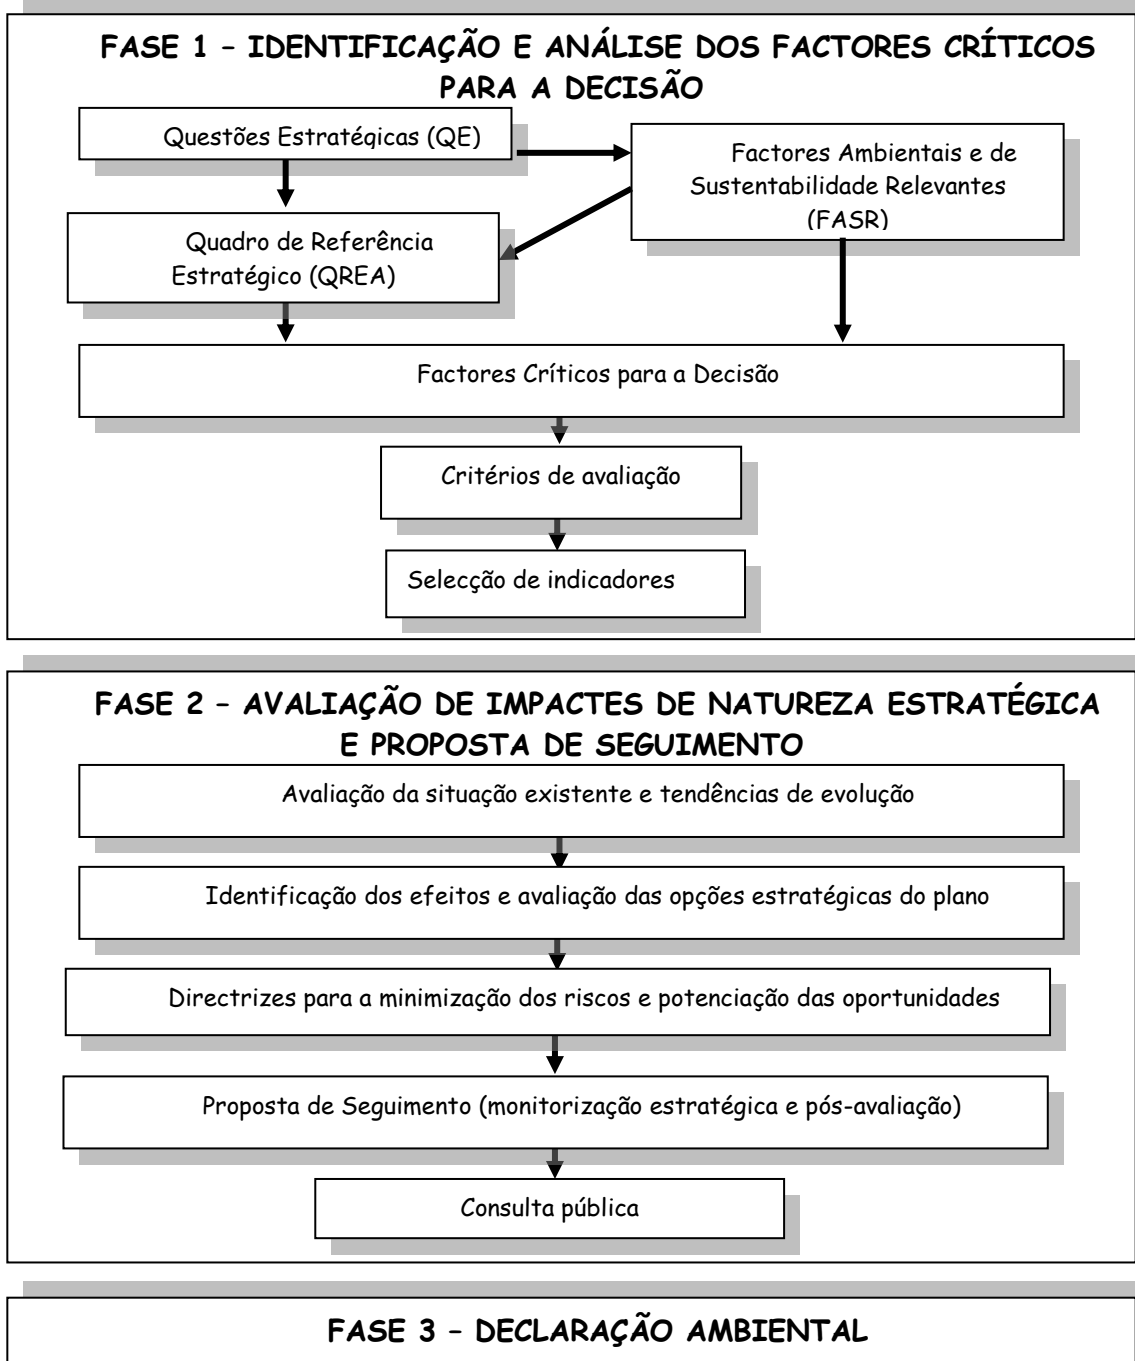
FASE 1 – IDENTIFICAÇÃO E ANÁLISE DOS FACTORES CRÍTICOS PARA A DECISÃO

Questões Estratégicas (QE)

Factores Ambientais e de Sustentabilidade Relevantes (FASR)

Quadro de Referência Estratégico (QREA)

Factores Críticos para a Decisão

Critérios de avaliação

Selecção de indicadores

FASE 2 – AVALIAÇÃO DE IMPACTES DE NATUREZA ESTRATÉGICA E PROPOSTA DE SEGUIMENTO

Avaliação da situação existente e tendências de evolução

Identificação dos efeitos e avaliação das opções estratégicas do plano

Directrizes para a minimização dos riscos e potenciação das oportunidades

Proposta de Seguimento (monitorização estratégica e pós-avaliação)

Consulta pública

FASE 3 – DECLARAÇÃO AMBIENTAL